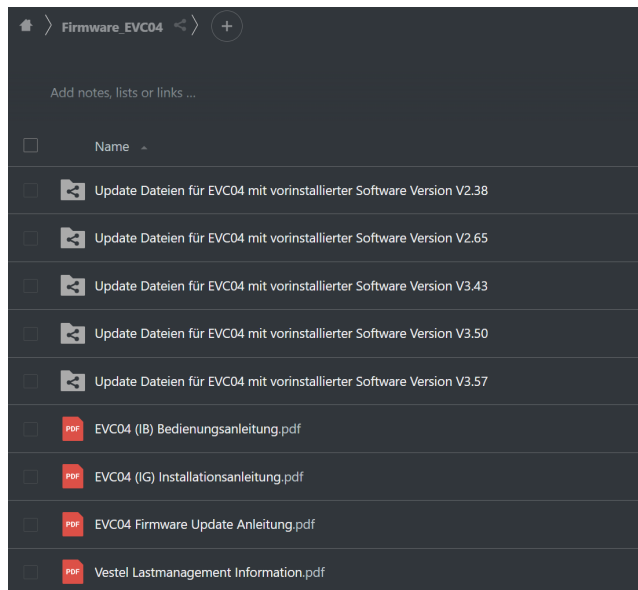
Firmware_EVC04

Add notes, lists or links ...

Name

Update Dateien für EVC04 mit vorinstallierter Software Version V2.38

Update Dateien für EVC04 mit vorinstallierter Software Version V2.65

Update Dateien für EVC04 mit vorinstallierter Software Version V3.43

Update Dateien für EVC04 mit vorinstallierter Software Version V3.50

Update Dateien für EVC04 mit vorinstallierter Software Version V3.57

PDF EVC04 (IB) Bedienungsanleitung.pdf

PDF EVC04 (IG) Installationsanleitung.pdf

PDF EVC04 Firmware Update Anleitung.pdf

PDF Vestel Lastmanagement Information.pdf